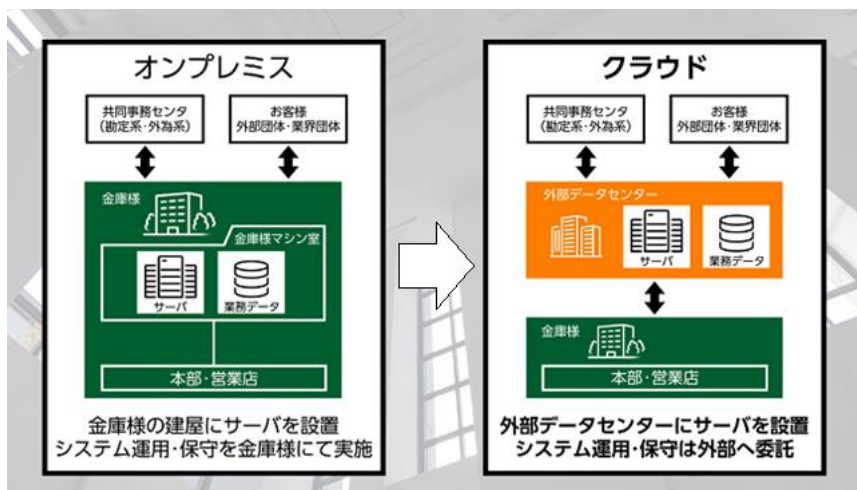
オンプレミス

共同事務センタ
（勘定系・外為系）

お客様
外部団体・業界団体

金庫様

金庫様マシン室

サーバ

業務データ

本部・営業店

金庫様の建屋にサーバを設置
システム運用・保守を金庫様にて実施

クラウド

共同事務センタ
（勘定系・外為系）

お客様
外部団体・業界団体

外部データセンター

サーバ

業務データ

金庫様

本部・営業店

外部データセンターにサーバを設置
システム運用・保守は外部へ委託